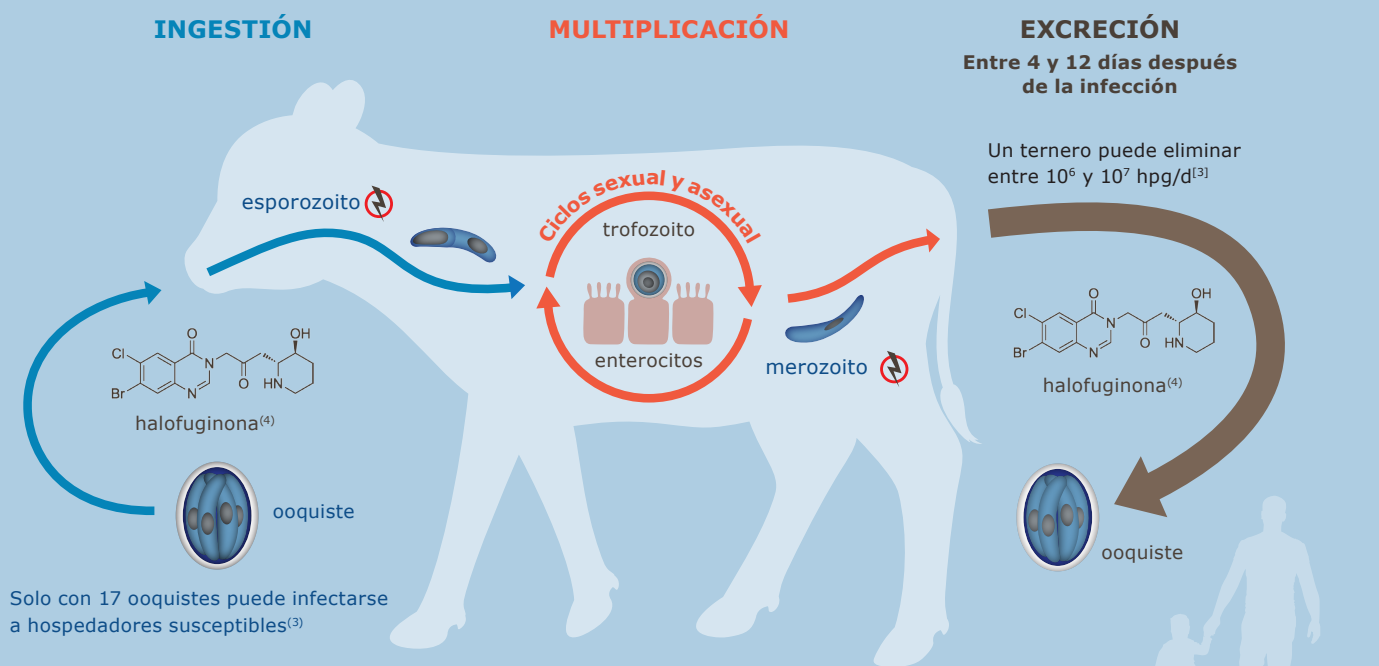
INGESTIÓN

MULTIPLICACIÓN

EXCRECIÓN

Entre 4 y 12 días después de la infección

Un ternero puede eliminar entre $10^6$ y $10^7$ hpg/d$^{[3]}$

esporozoito

Ciclos sexual y asexual

trofozoito

enterocitos

merozoito

Cl

Br

O

N

N

O

OH

HN

halofuginona$^{(4)}$

Cl

Br

O

N

N

O

OH

HN

halofuginona$^{(4)}$

ooquiste

ooquiste

Solo con 17 ooquistes puede infectarse a hospedadores susceptibles$^{(3)}$